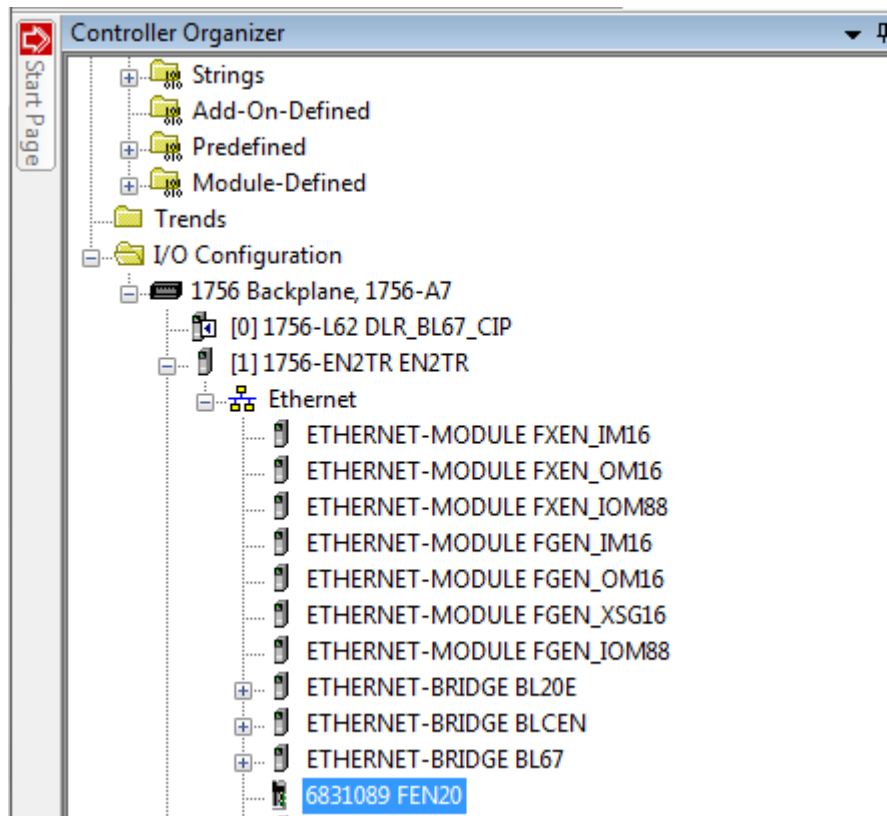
Start Page

Controller Organizer

Strings
Add-On-Defined
Predefined
Module-Defined
Trends
I/O Configuration
1756 Backplane, 1756-A7
[0] 1756-L62 DLR_BL67_CIP
[1] 1756-EN2TR EN2TR
Ethernet
ETHERNET-MODULE FXEN_IM16
ETHERNET-MODULE FXEN_OM16
ETHERNET-MODULE FXEN_IOM88
ETHERNET-MODULE FGEN_IM16
ETHERNET-MODULE FGEN_OM16
ETHERNET-MODULE FGEN_XSG16
ETHERNET-MODULE FGEN_IOM88
ETHERNET-BRIDGE BL20E
ETHERNET-BRIDGE BLCEN
ETHERNET-BRIDGE BL67
6831089 FEN20